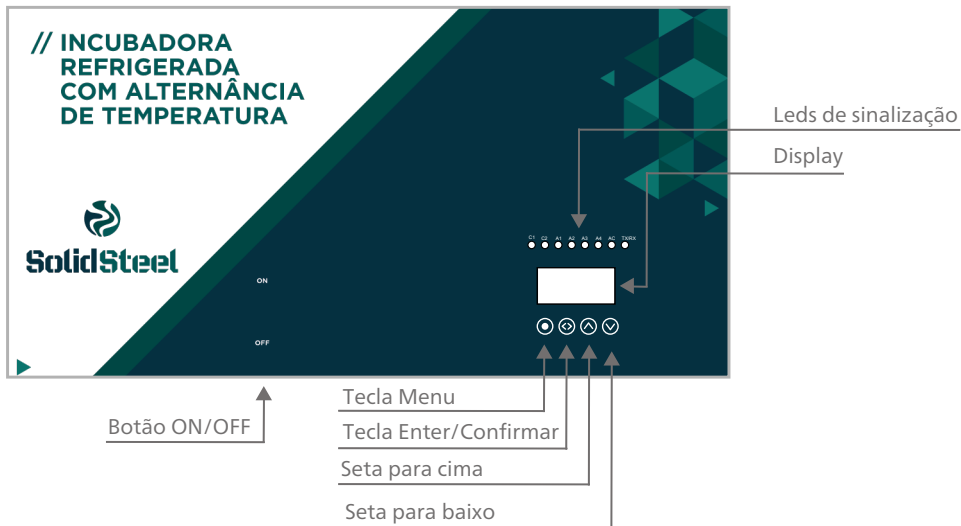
// INCUBADORA REFRIGERADA COM ALTERNÂNCIA DE TEMPERATURA

SolidSteel

ON

OFF

C1 C2 A1 A2 A3 A4 AC TX/RX

Leds de sinalização

Display

Tecla Menu

Tecla Enter/Confirmar

Seta para cima

Seta para baixo

Botão ON/OFF